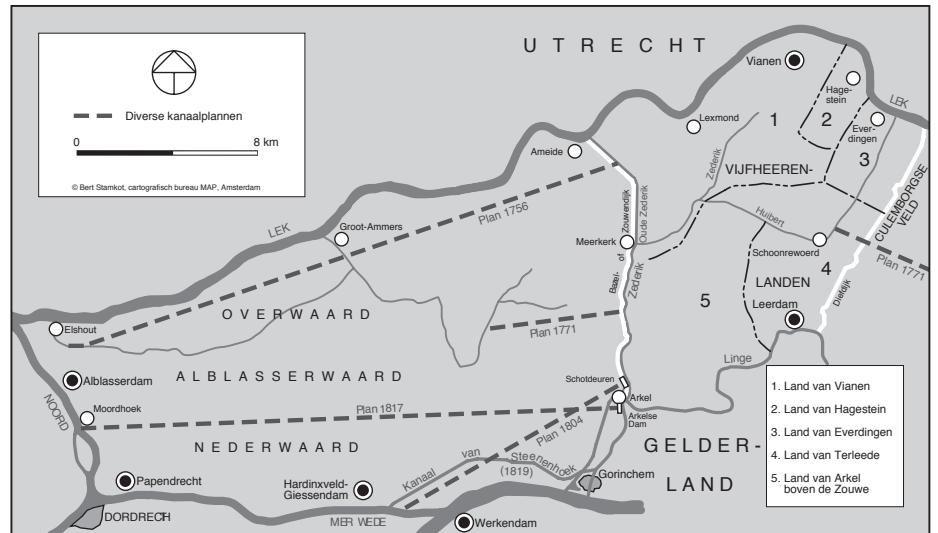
Diverse kanaalplannen

0

8 km

© Bert Stamkot, cartografisch bureau MAP, Amsterdam

U T R E C H T

Vianen

Hagestein

LEK

Lexmond

1

2

Everdingen

3

Ameide

Zederik

Oude Zederik

VIJFHEEREN-

Plan 1756

Groot-Ammers

LEK

Meerkerk

Bazel- of Zouwendijk

Huiben

Schoonrewoerd

CULEMBORGSE VELD

LANDEN

4

Plan 1771

Zederik

5

Leerdam

Diefdijk

Elshout

O V E R W A A R D

Plan 1771

Linge

Alblasserdam

A L B L A S S E R W A A R D

Schotdeuren

Arkel

NOORD

Moordhoek

Plan 1817

Arkelse Dam

N E D E R W A A R D

Plan 1804

Kanaal van Steenenhoek (1819)

GELDER-

LAND

Gorinchem

Papendrecht

Hardinxveld-Giessendam

DORDRECH

MER WEDE

Werkendam

1. Land van Vianen

2. Land van Hagestein

3. Land van Everdingen

4. Land van Terleede

5. Land van Arkel boven de Zouwe